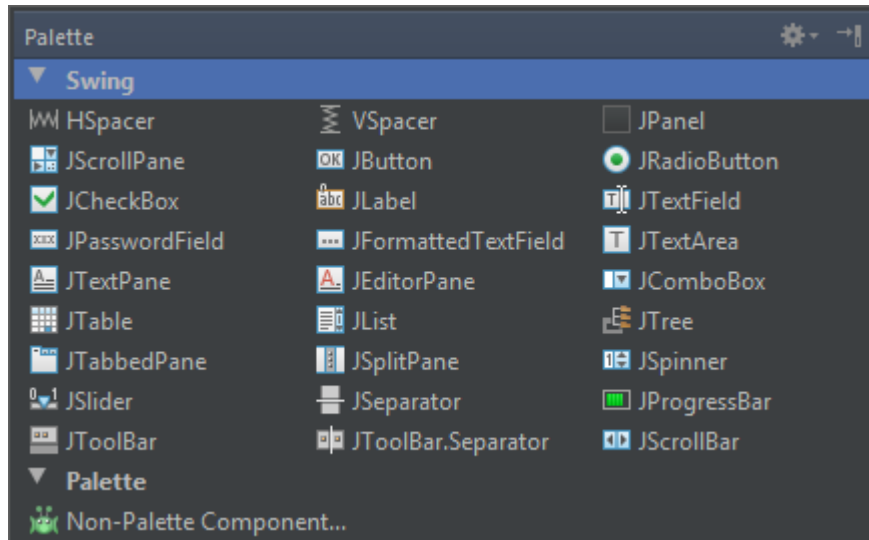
Palette

Swing

| | | |
|---|---|---|
| HSpacer | VSpacer | JPanel |
| JScrollPane | JButton | JRadioButton |
| JCheckBox | JLabel | JTextField |
| JPasswordField | JFormattedTextField | JTextArea |
| JTextPane | JEditorPane | JComboBox |
| JTable | JList | JTree |
| JTabbedPane | JSplitPane | JSpinner |
| JSlider | JSeparator | JProgressBar |
| JToolBar | JToolBar.Separator | JScrollBar |

Palette

Non-Palette Component...